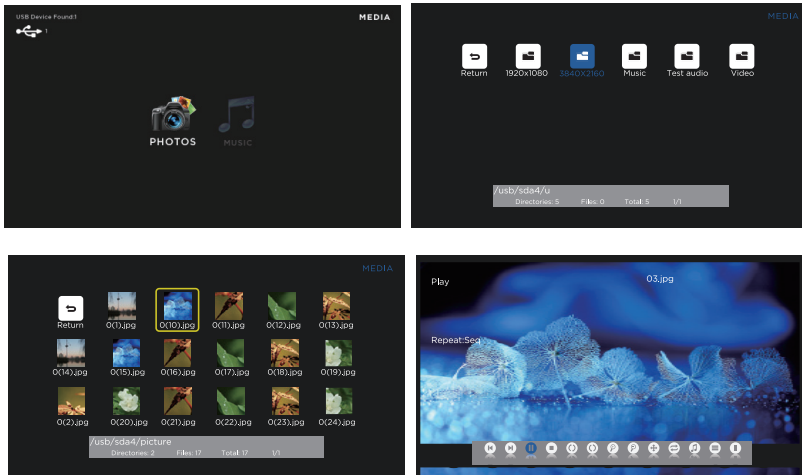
USB Device Found:1

1

MEDIA

PHOTOS

MUSIC

MEDIA

Return

1920x1080

3840X2160

Music

Test audio

Video

/usb/sda4/u

Directories: 5 Files: 0 Total: 5 1/1

MEDIA

Return

0(1).jpg

0(10).jpg

0(11).jpg

0(12).jpg

0(13).jpg

0(14).jpg

0(15).jpg

0(16).jpg

0(17).jpg

0(18).jpg

0(19).jpg

0(2).jpg

0(20).jpg

0(21).jpg

0(22).jpg

0(23).jpg

0(24).jpg

/usb/sda4/picture

Directories: 2 Files: 17 Total: 17 1/1

Play

03.jpg

Repeat:Seq